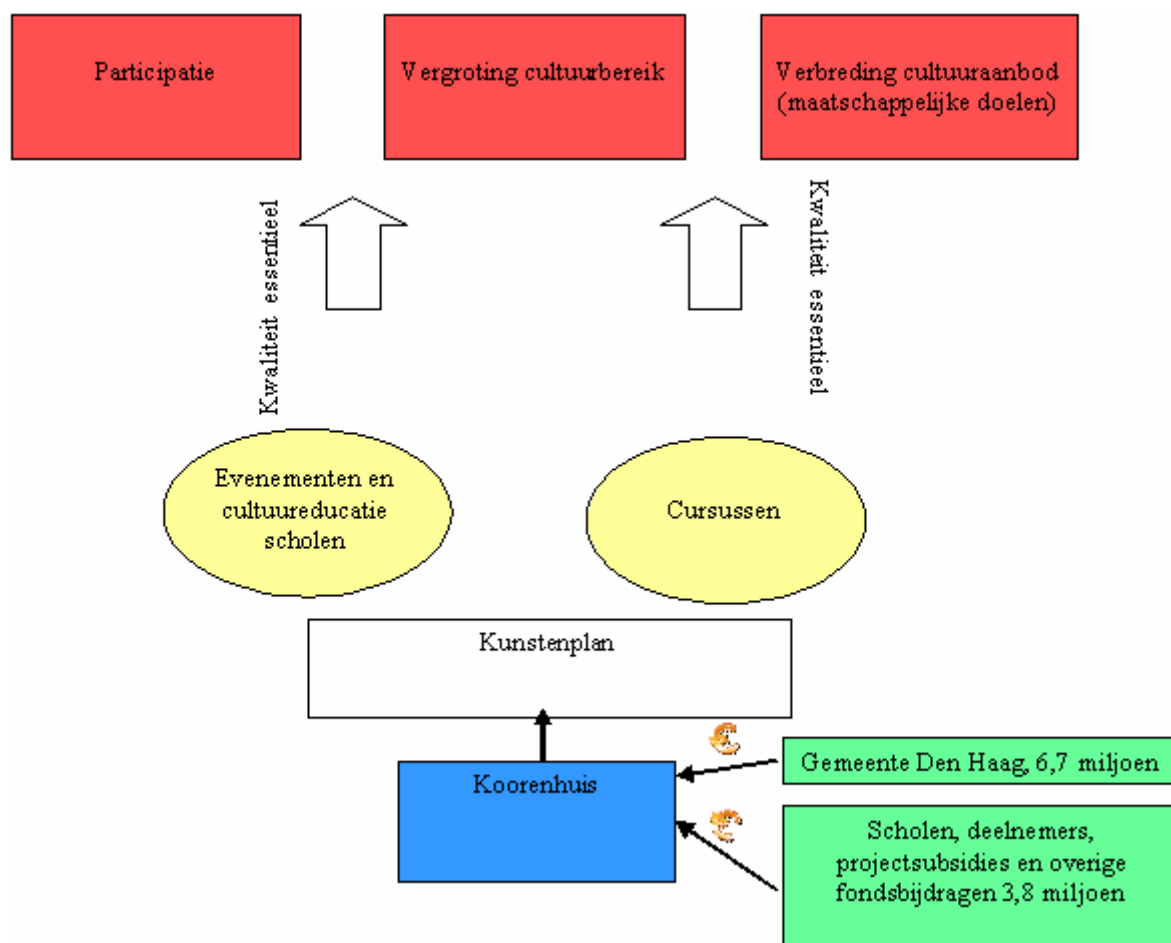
Participatie

Vergroting cultuurbereik

Verbreding cultuuraanbod (maatschappelijke doelen)

Kwaliteit essentieel

Kwaliteit essentieel

Evenementen en cultuureducatie scholen

Cursussen

Kunstenplan

Koorenhuis

Gemeente Den Haag, 6,7 miljoen

Scholen, deelnemers, projectsubsidies en overige fondsbijdragen 3,8 miljoen